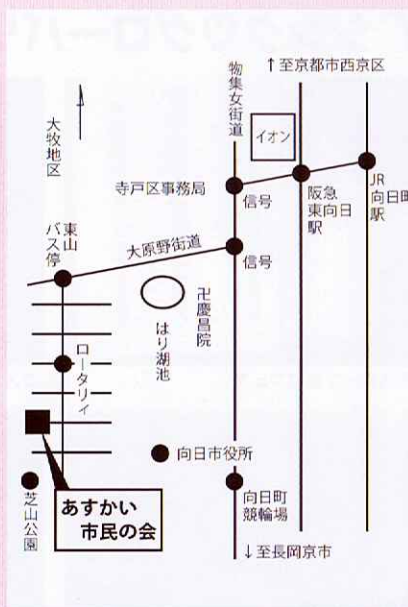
↑至京都市西京区

物集女街道

大牧地区

イオン

寺戸区事務局

信号

阪急東向日駅

JR向日町駅

東山バス停

大原野街道

信号

卍慶昌院

はり湖池

ロータリィ

向日市役所

向日町競輪場

芝山公園

あすかい市民の会

↓至長岡京市